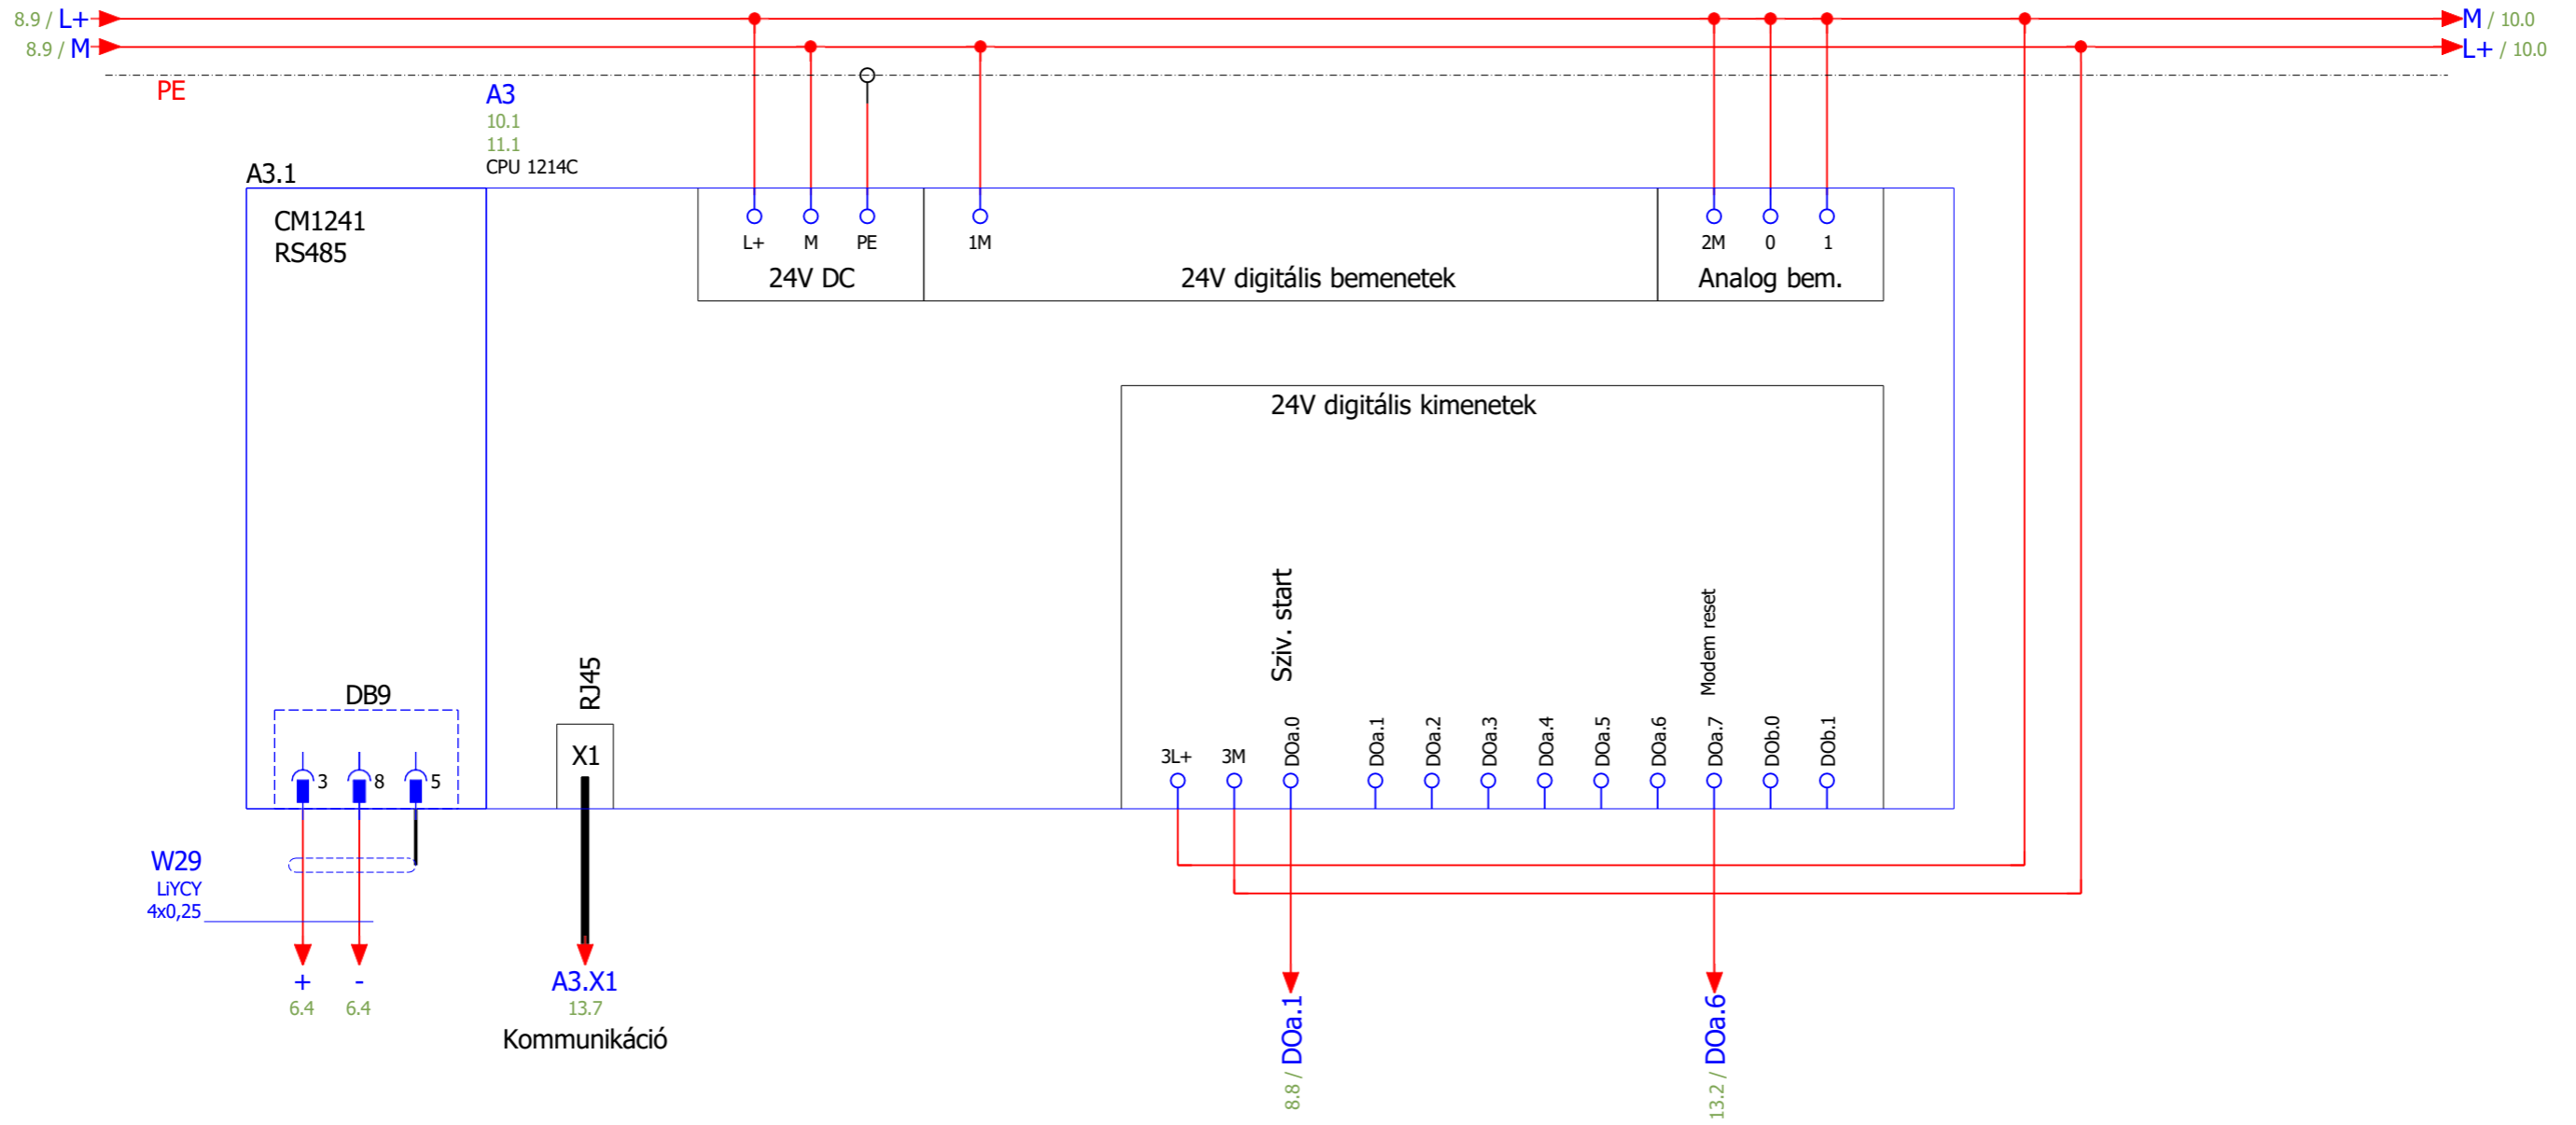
8.9 / L+
8.9 / M
M / 10.0
L+ / 10.0
PE
A3
10.1
11.1
CPU 1214C
A3.1
CM1241
RS485
L+ M PE
24V DC
1M
24V digitális bemenetek
2M 0 1
Analog bem.
24V digitális kimenetek
Sziv. start
Modem reset
3L+ 3M DOa.0 DOa.1 DOa.2 DOa.3 DOa.4 DOa.5 DOa.6 DOa.7 DOb.0 DOb.1
DB9
3 8 5
RJ45
X1
W29
LiYCY
4x0,25
+ -
6.4 6.4
A3.X1
13.7
Kommunikáció
8.8 / DOa.1
13.2 / DOa.6